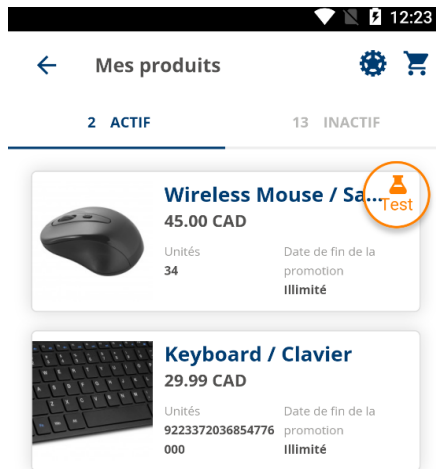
12:23

Mes produits

2 ACTIF

13 INACTIF

Wireless Mouse / Sa...
45.00 CAD

Test

Unités
34

Date de fin de la promotion
Illimité

Keyboard / Clavier
29.99 CAD

Unités
9223372036854776000

Date de fin de la promotion
Illimité